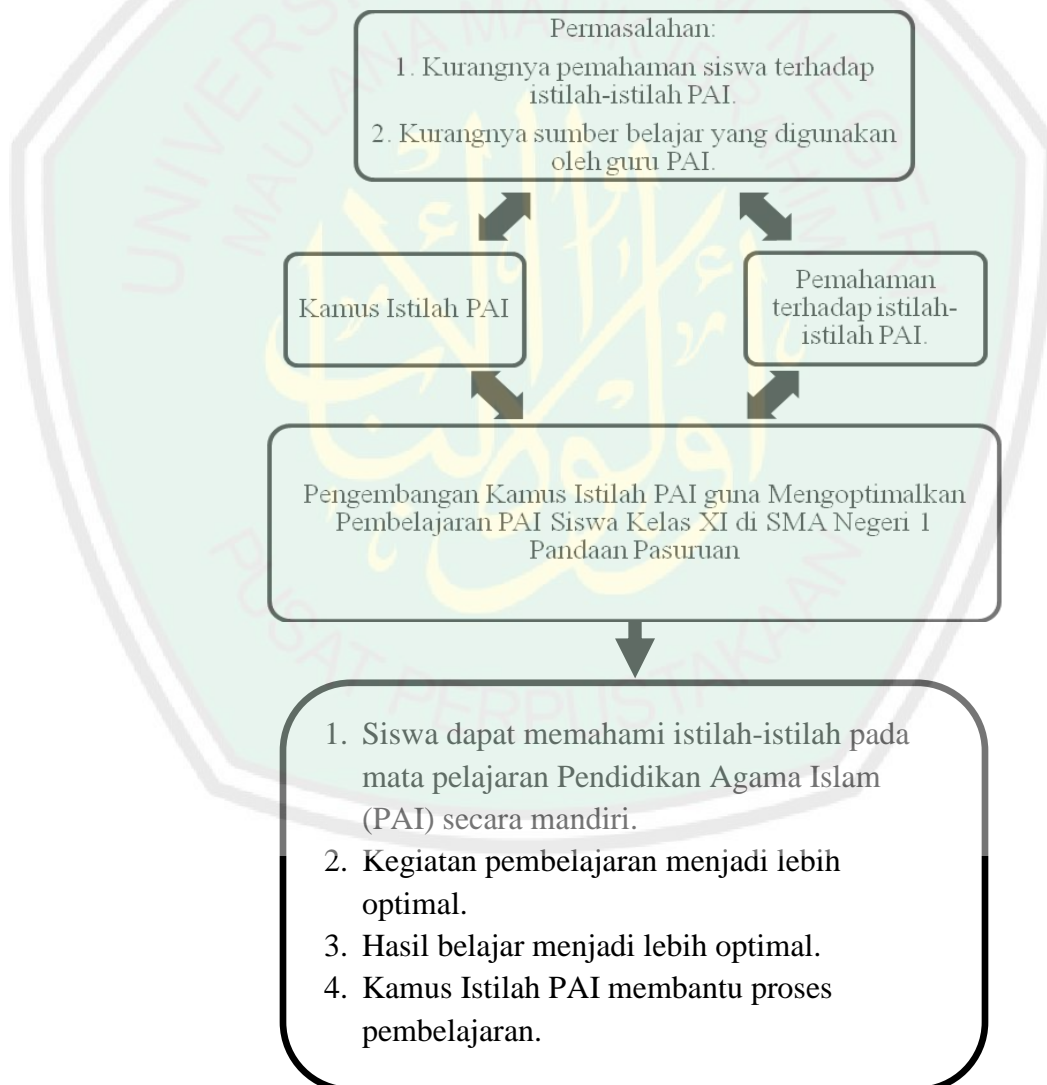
Permasalahan:

1. Kurangnya pemahaman siswa terhadap istilah-istilah PAI.

2. Kurangnya sumber belajar yang digunakan oleh guru PAI.

Kamus Istilah PAI

Pemahaman terhadap istilah-istilah PAI.

Pengembangan Kamus Istilah PAI guna Mengoptimalkan Pembelajaran PAI Siswa Kelas XI di SMA Negeri 1 Pandaan Pasuruan

1. Siswa dapat memahami istilah-istilah pada mata pelajaran Pendidikan Agama Islam (PAI) secara mandiri.
2. Kegiatan pembelajaran menjadi lebih optimal.
3. Hasil belajar menjadi lebih optimal.
4. Kamus Istilah PAI membantu proses pembelajaran.